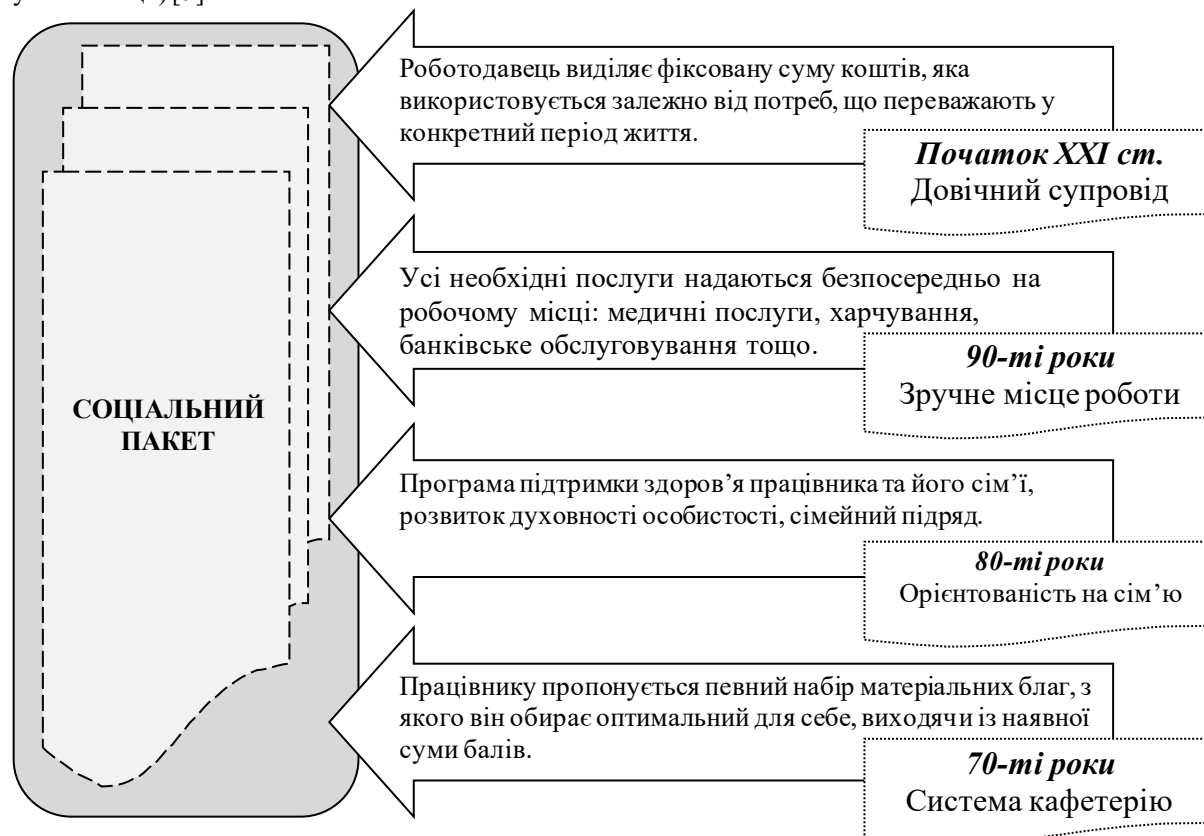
СОЦІАЛЬНИЙ ПАКЕТ

Роботодавець виділяє фіксовану суму коштів, яка використовується залежно від потреб, що переважають у конкретний період життя.

***Початок XXI ст.***
Довічний супровід

Усі необхідні послуги надаються безпосередньо на робочому місці: медичні послуги, харчування, банківське обслуговування тощо.

***90-ті роки***
Зручне місце роботи

Програма підтримки здоров'я працівника та його сім'ї, розвиток духовності особистості, сімейний підряд.

***80-ті роки***
Орієнтованість на сім'ю

Працівнику пропонується певний набір матеріальних благ, з якого він обирає оптимальний для себе, виходячи із наявної суми балів.

***70-ті роки***
Система кафетерію